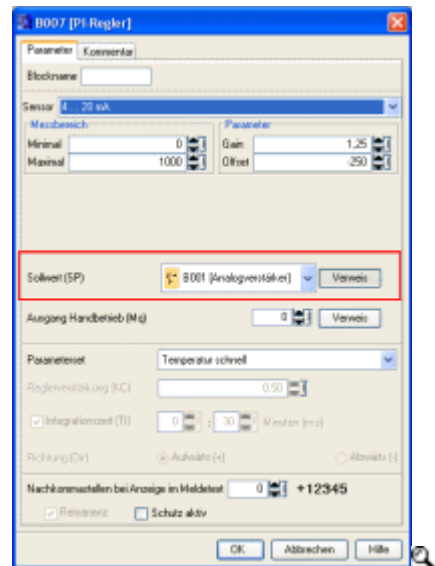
B007 [PI-Regler]

Parameter | Kommentar

Blockname

Sensor 4 ... 20 mA

Messbereich
Minimal 0
Maximal 1000

Parameter
Gain 1,25
Offset -250

Sollwert (SP) B001 [Analogverstärker] Verweis

Ausgang Handbetrieb (Mq) 0 Verweis

Parameterset Temperatur schnell

Reglerverstärkung (KC) 0,50

Integrationszeit (TI) 0 : 30 Minuten (m:s)

Richtung (Dir) Aufwärts (+) Abwärts (-)

Nachkommastellen bei Anzeige im Meldetext 0 +12345

Remanenz Schutz aktiv

OK Abbrechen Hilfe